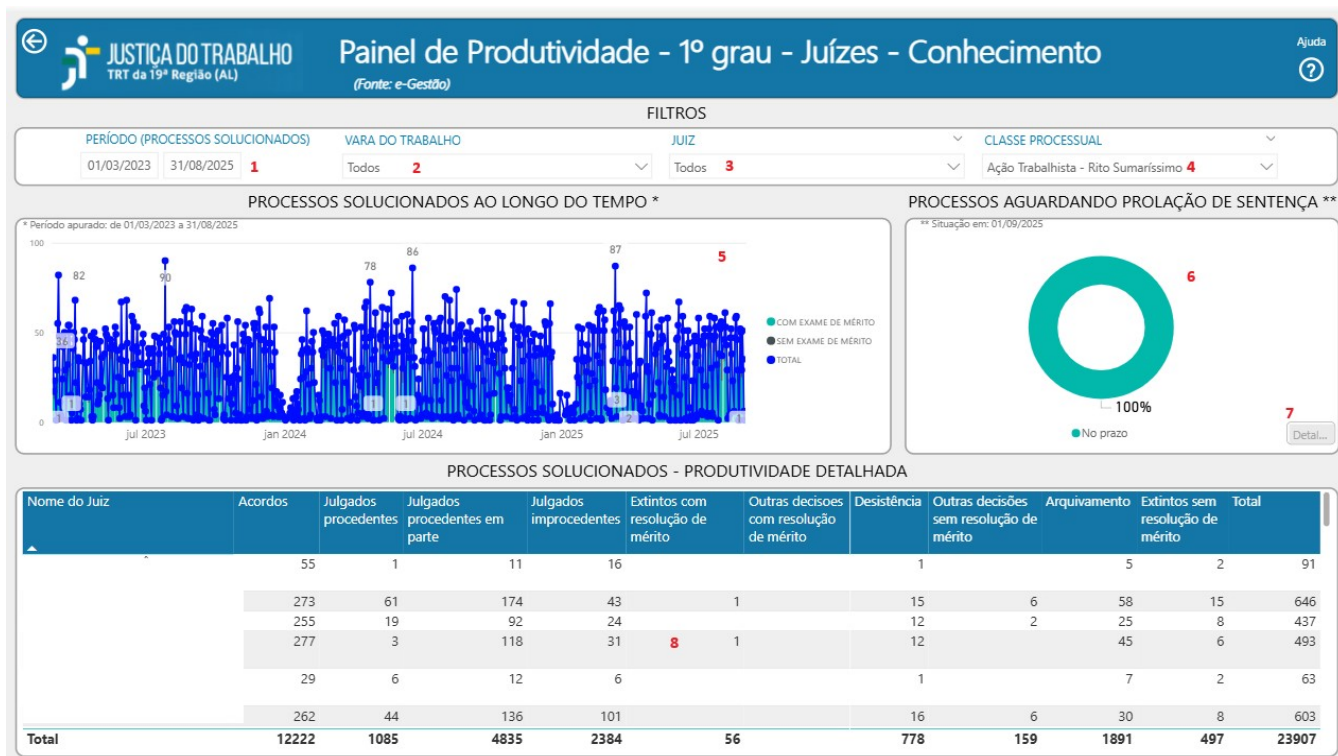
JUSTIÇA DO TRABALHO
TRT da 19ª Região (AL)

Painel de Produtividade - 1º grau - Juízes - Conhecimento
(Fonte: e-Gestão)

Ajuda

FILTROS

PERÍODO (PROCESSOS SOLUCIONADOS)
01/03/2023 31/08/2025 1

VARA DO TRABALHO
Todos 2

JUIZ
Todos 3

CLASSE PROCESSUAL
Ação Trabalhista - Rito Sumaríssimo 4

PROCESSOS SOLUCIONADOS AO LONGO DO TEMPO *
* Período apurado: de 01/03/2023 a 31/08/2025

100
50
0
82
90
78
86
87
36
1
1
1
3
2
1
5
jul 2023
jan 2024
jul 2024
jan 2025
jul 2025

COM EXAME DE MÉRITO
SEM EXAME DE MÉRITO
TOTAL

PROCESSOS AGUARDANDO PROLAÇÃO DE SENTENÇA **
** Situação em: 01/09/2025
6
100%
No prazo
7
Detal...

PROCESSOS SOLUCIONADOS - PRODUTIVIDADE DETALHADA

| Nome do Juiz | Acordos | Julgados procedentes | Julgados procedentes em parte | Julgados improcedentes | Extintos com resolução de mérito | Outras decisoes com resolução de mérito | Desistência | Outras decisões sem resolução de mérito | Arquivamento | Extintos sem resolução de mérito | Total |
|---|---|---|---|---|---|---|---|---|---|---|---|
| | 55 | 1 | 11 | 16 | | | 1 | | 5 | 2 | 91 |
| | 273 | 61 | 174 | 43 | 1 | | 15 | 6 | 58 | 15 | 646 |
| | 255 | 19 | 92 | 24 | | | 12 | 2 | 25 | 8 | 437 |
| | 277 | 3 | 118 | 31 | 8 1 | | 12 | | 45 | 6 | 493 |
| | 29 | 6 | 12 | 6 | | | 1 | | 7 | 2 | 63 |
| | 262 | 44 | 136 | 101 | | | 16 | 6 | 30 | 8 | 603 |
| Total | 12222 | 1085 | 4835 | 2384 | 56 | | 778 | 159 | 1891 | 497 | 23907 |